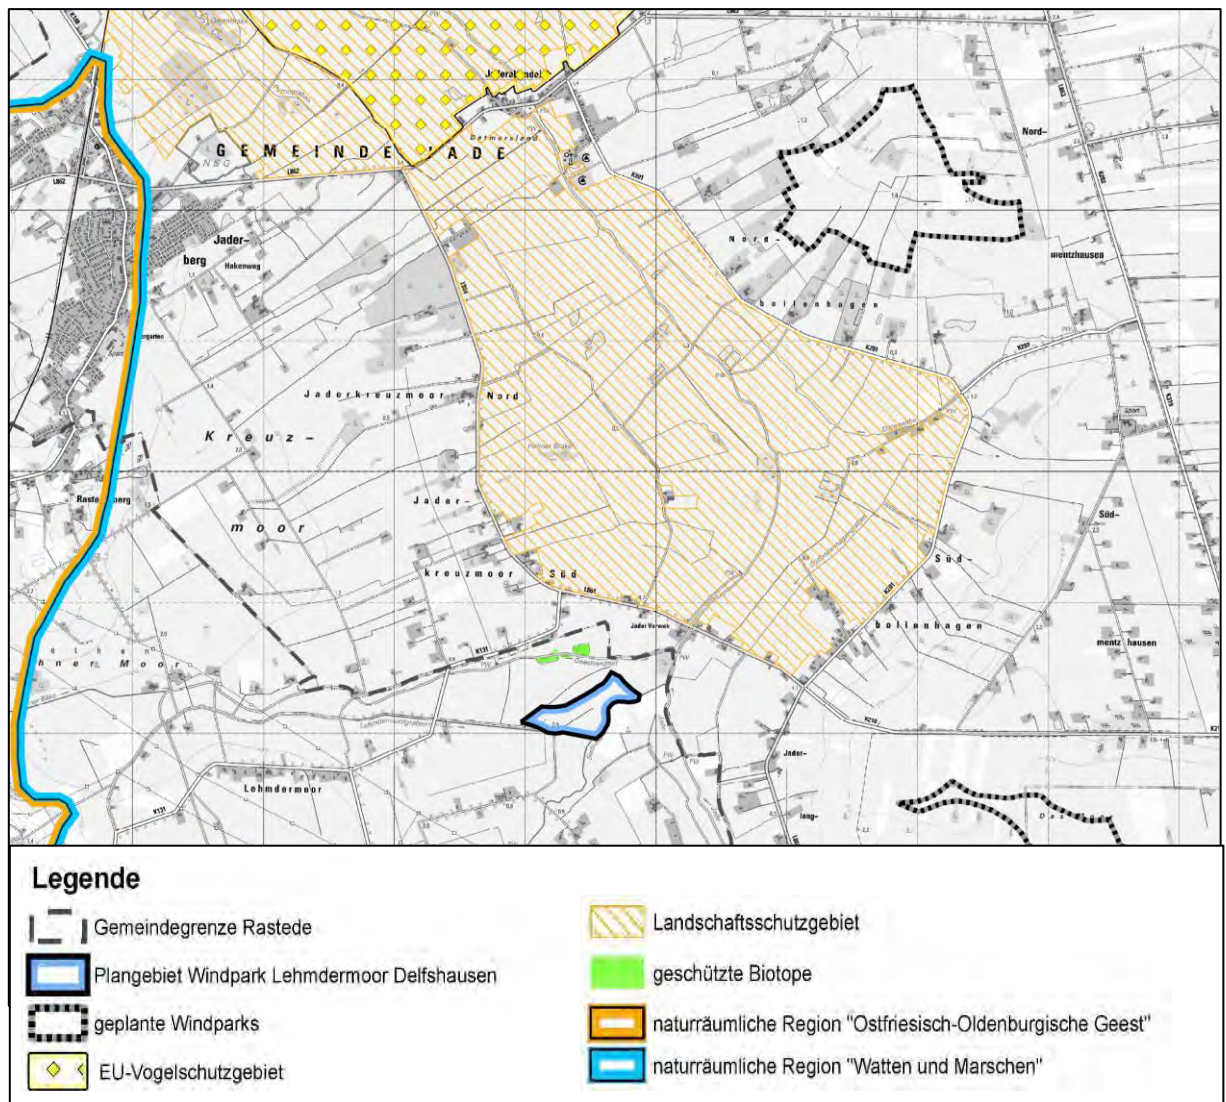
GEMEINDE JADE

Jaderaltendeel

Detmersland

NSG

Nord-

Nord-

mentzhausen

bollenhagen

Jader-
berg

Hakenweg

Jaderkreuzmoor Nord

Kreuz-

moor

Rastedenberg

Jader-

kreuzmoor Süd

Süd-

Süd-

bollenhagen

mentzhausen

Jader Vorwerk

Lehmdermoor

Jader-

lang-

Legende

Gemeindegrenze Rastede

Plangebiet Windpark Lehmdermoor Delfshausen

geplante Windparks

EU-Vogelschutzgebiet

Landschaftsschutzgebiet

geschützte Biotope

naturräumliche Region "Ostfriesisch-Oldenburgische Geest"

naturräumliche Region "Watten und Marschen"